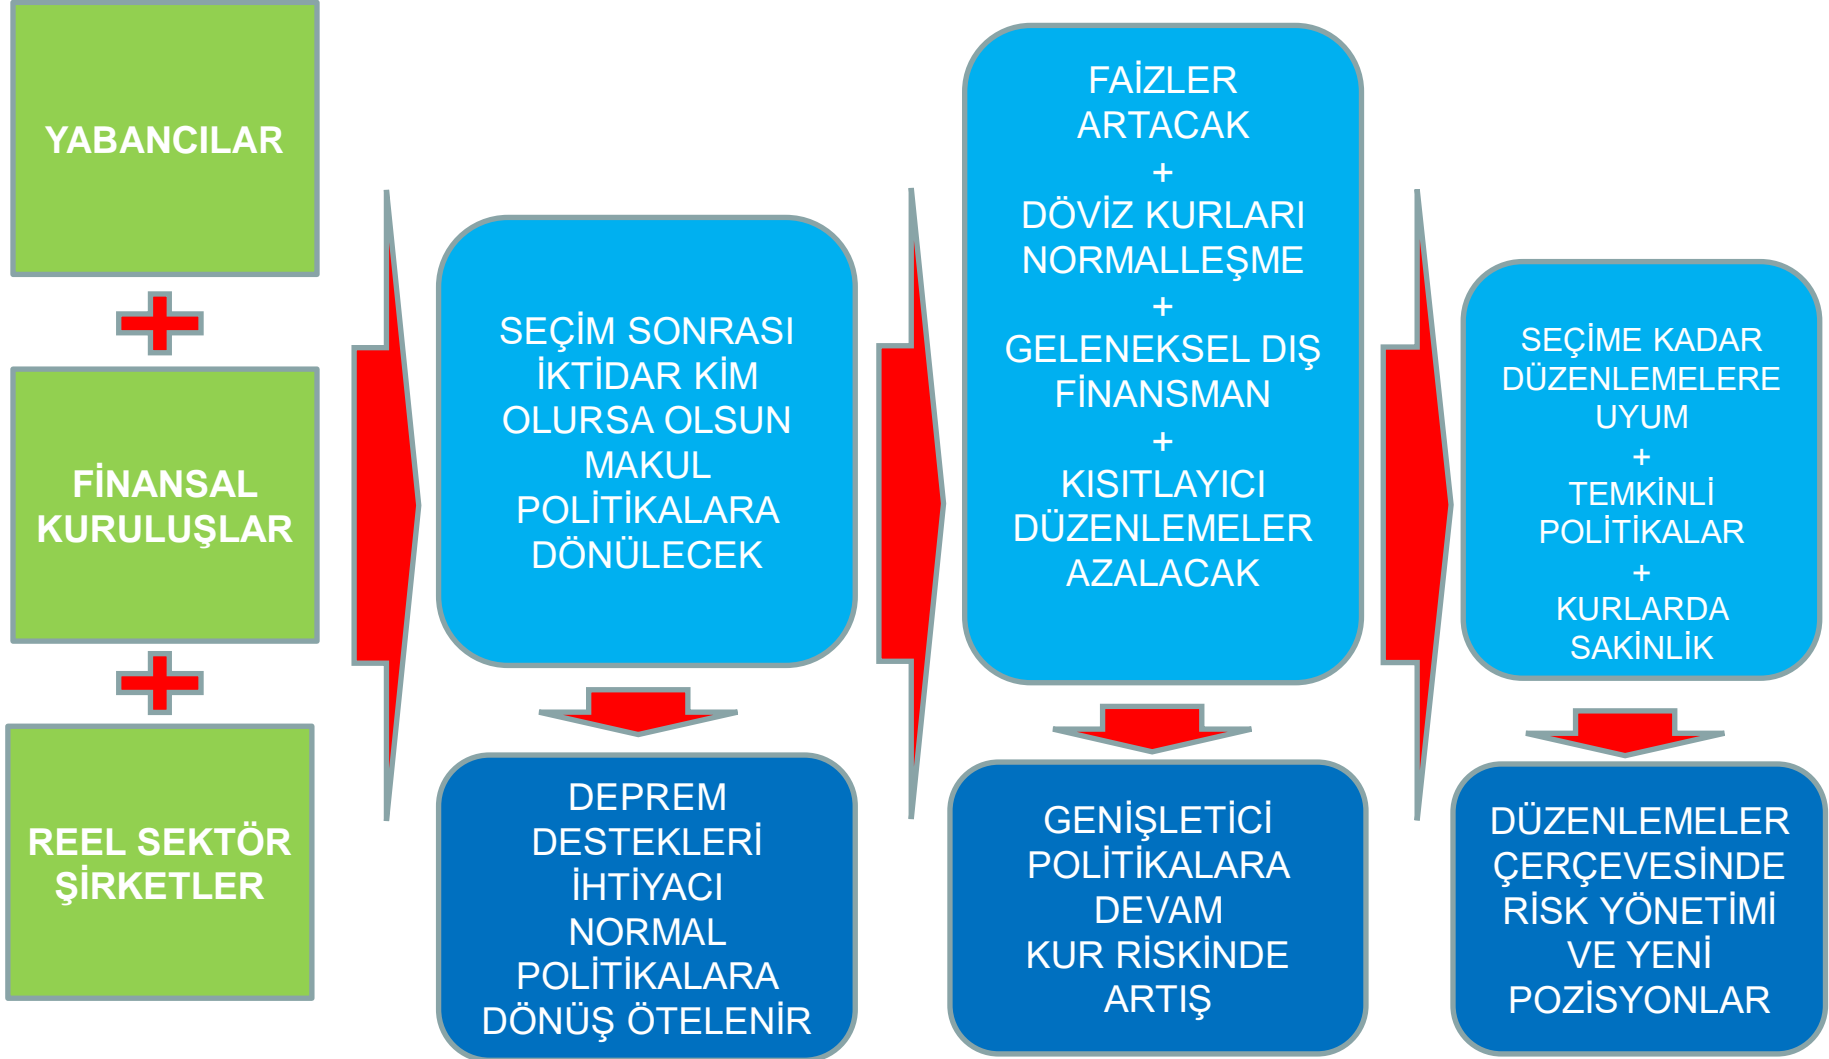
YABANCILAR

FİNANSAL KURULUŞLAR

REEL SEKTÖR ŞİRKETLER

SEÇİM SONRASI İKTİDAR KİM OLURSA OLSUN MAKUL POLİTİKALARA DÖNÜLECEK

DEPREM DESTEKLERİ İHTİYACI NORMAL POLİTİKALARA DÖNÜŞ ÖTELENİR

FAİZLER ARTACAK
+
DÖVİZ KURLARI NORMALLEŞME
+
GELENEKSEL DIŞ FİNANSMAN
+
KISITLAYICI DÜZENLEMELER AZALACAK

GENİŞLETİCİ POLİTİKALARA DEVAM
KUR RİSKİNDE ARTIŞ

SEÇİME KADAR DÜZENLEMELERE UYUM
+
TEMKİNLİ POLİTİKALAR
+
KURLARDA SAKİNLİK

DÜZENLEMELER ÇERÇEVESİNDE RİSK YÖNETİMİ VE YENİ POZİSYONLAR